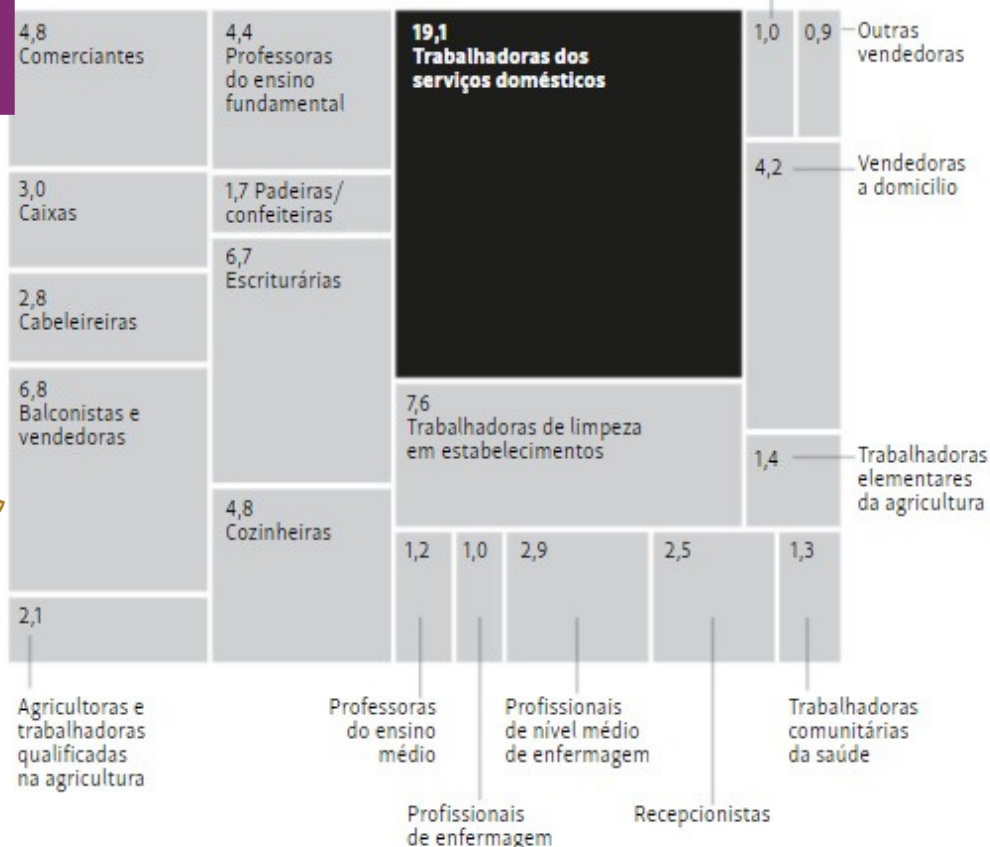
4,8
Comerciantes

4,4
Professoras do ensino fundamental

19,1
Trabalhadoras dos serviços domésticos

1,0

0,9

Outras vendedoras

3,0
Caixas

1,7 Padeiras/ confeiteiras

4,2

Vendedoras a domicilio

6,7
Escriturárias

2,8
Cabeleireiras

6,8
Balconistas e vendedoras

7,6
Trabalhadoras de limpeza em estabelecimentos

1,4

Trabalhadoras elementares da agricultura

4,8
Cozinheiras

1,2

1,0

2,9

2,5

1,3

2,1

Agricultoras e trabalhadoras qualificadas na agricultura

Professoras do ensino médio

Profissionais de nível médio de enfermagem

Trabalhadoras comunitárias da saúde

Profissionais de enfermagem

Recepcionistas